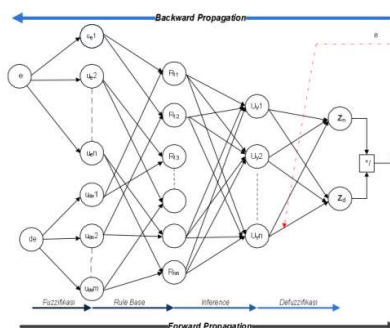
Backward Propagation

e

e

de

$u_e1$

$u_e2$

$u_e n$

$u_{de}1$

$u_{de}2$

$u_{de}m$

$R_{11}$

$R_{12}$

$R_{13}$

$R_{nm}$

$U_y1$

$U_y2$

$U_y n$

$Z_n$

$Z_d$

$\div$

Fuzzifikasi

Rule Base

Inference

Defuzzifikasi

Forward Propagation